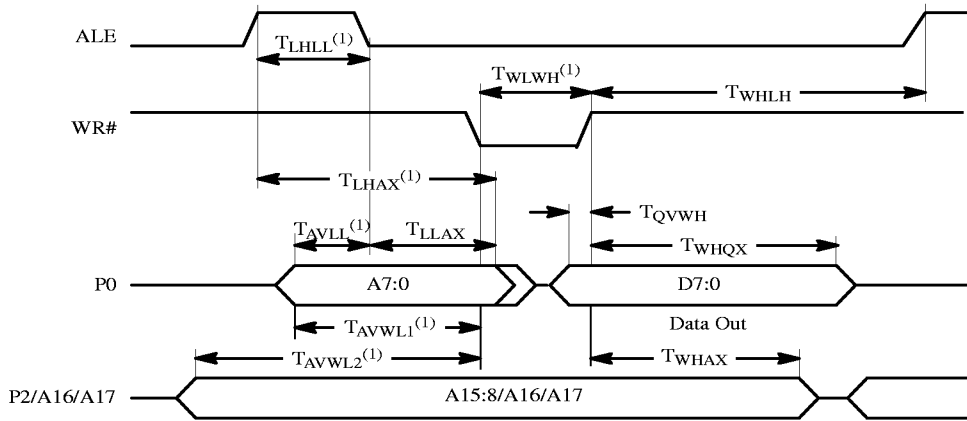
ALE

$T_{LHLL}^{(1)}$

$T_{WLWH}^{(1)}$

$T_{WHLH}$

WR#

$T_{LHAX}^{(1)}$

$T_{QVWH}$

$T_{AVLL}^{(1)}$

$T_{LLAX}$

$T_{WHQX}$

P0

A7:0

D7:0

$T_{AVWL1}^{(1)}$

Data Out

$T_{AVWL2}^{(1)}$

$T_{WHAX}$

P2/A16/A17

A15:8/A16/A17